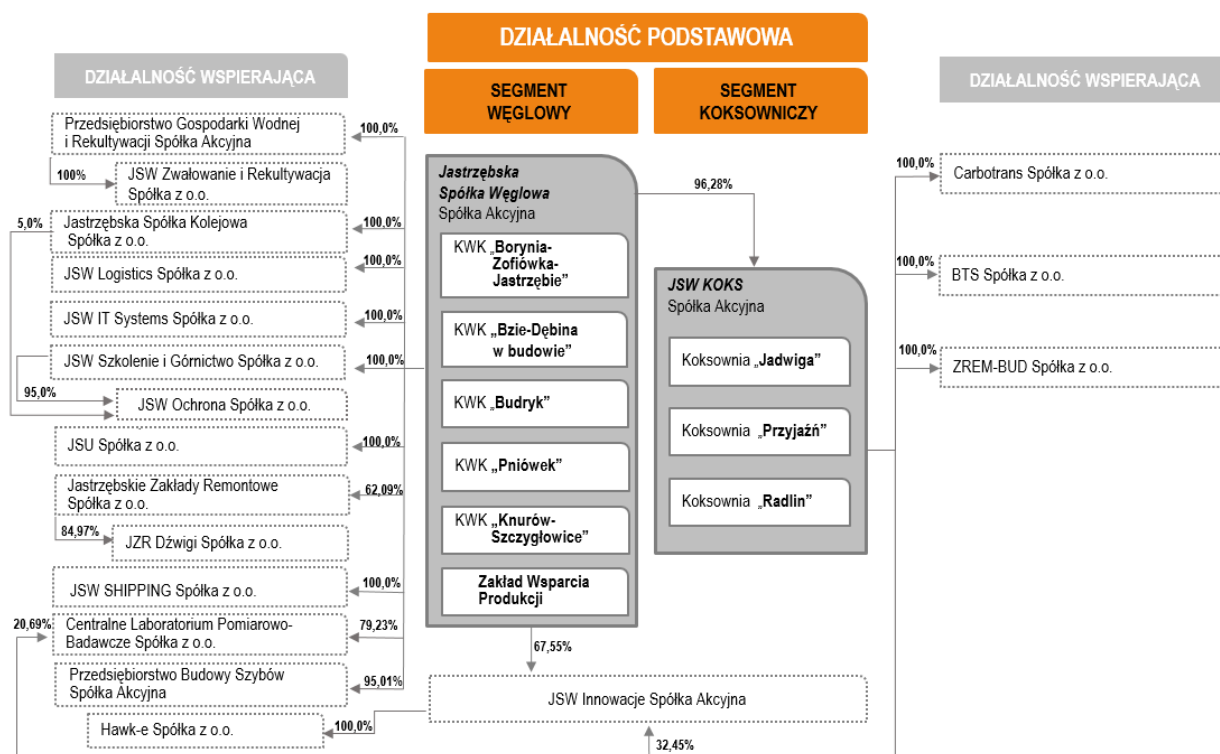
DZIAŁALNOŚĆ PODSTAWOWA

DZIAŁALNOŚĆ WSPIERAJĄCA

SEGMENT WĘGLOWY

SEGMENT KOKSOWNICZY

DZIAŁALNOŚĆ WSPIERAJĄCA

Przedsiębiorstwo Gospodarki Wodnej i Rekultywacji Spółka Akcyjna
100,0%

100%
JSW Zwałowanie i Rekultywacja Spółka z o.o.

5,0%
Jastrzębska Spółka Kolejowa Spółka z o.o.
100,0%

JSW Logistics Spółka z o.o.
100,0%

JSW IT Systems Spółka z o.o.
100,0%

JSW Szkolenie i Górnictwo Spółka z o.o.
100,0%

95,0%
JSW Ochrona Spółka z o.o.

JSU Spółka z o.o.
100,0%

Jastrzębskie Zakłady Remontowe Spółka z o.o.
62,09%

84,97%
JZR Dźwigi Spółka z o.o.

JSW SHIPPING Spółka z o.o.
100,0%

20,69%
Centralne Laboratorium Pomiarowo-Badawcze Spółka z o.o.
79,23%

Przedsiębiorstwo Budowy Szybów Spółka Akcyjna
95,01%

Hawk-e Spółka z o.o.
100,0%

Jastrzębska Spółka Węglowa Spółka Akcyjna

KWK „Borynia-Zofiówka-Jastrzębie"

KWK „Bzie-Dębina w budowie"

KWK „Budryk"

KWK „Pniówek"

KWK „Knurów-Szczygłowice"

Zakład Wsparcia Produkcji

96,28%

JSW KOKS Spółka Akcyjna

Koksownia „Jadwiga"

Koksownia „Przyjaźń"

Koksownia „Radlin"

67,55%

JSW Innowacje Spółka Akcyjna

32,45%

100,0%
Carbotrans Spółka z o.o.

100,0%
BTS Spółka z o.o.

100,0%
ZREM-BUD Spółka z o.o.